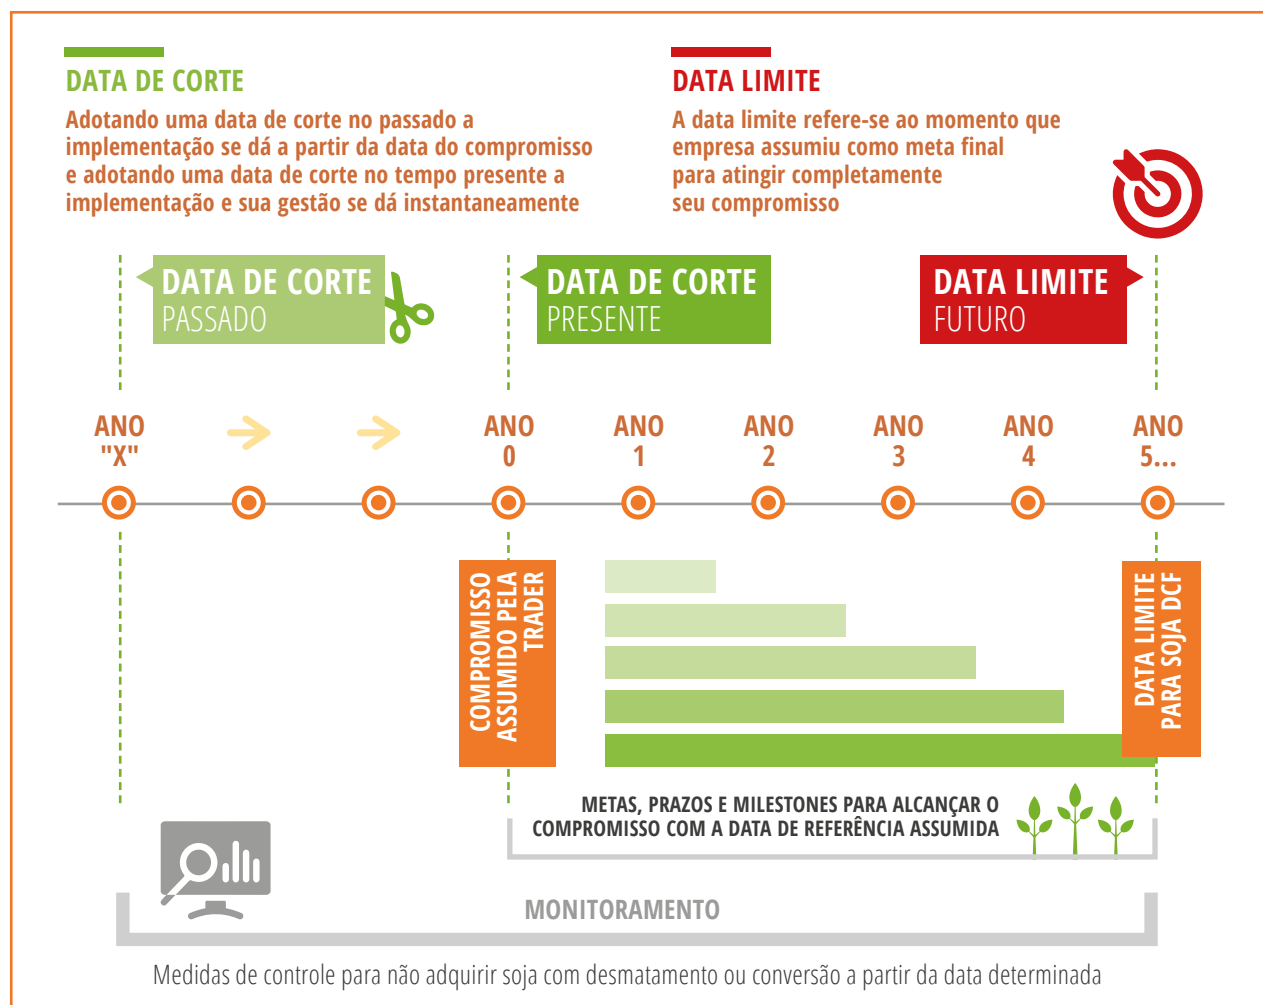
DATA DE CORTE

Adotando uma data de corte no passado a implementação se dá a partir da data do compromisso e adotando uma data de corte no tempo presente a implementação e sua gestão se dá instantaneamente

DATA LIMITE

A data limite refere-se ao momento que empresa assumiu como meta final para atingir completamente seu compromisso

DATA DE CORTE PASSADO

DATA DE CORTE PRESENTE

DATA LIMITE FUTURO

ANO "X"

ANO 0

ANO 1

ANO 2

ANO 3

ANO 4

ANO 5...

COMPROMISSO ASSUMIDO PELA TRADER

DATA LIMITE PARA SOJA DCF

METAS, PRAZOS E MILESTONES PARA ALCANÇAR O COMPROMISSO COM A DATA DE REFERÊNCIA ASSUMIDA

MONITORAMENTO

Medidas de controle para não adquirir soja com desmatamento ou conversão a partir da data determinada